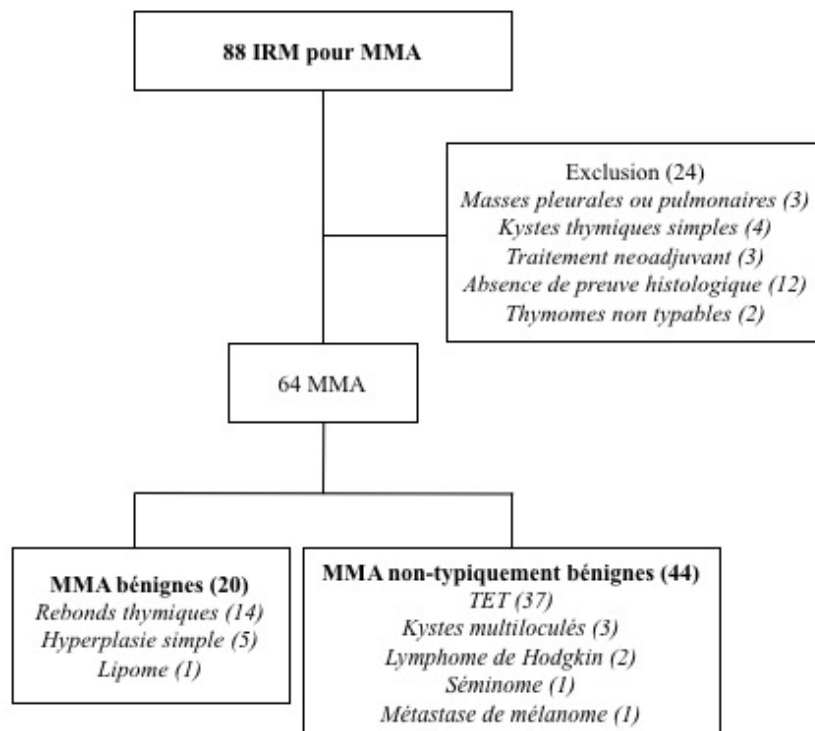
88 IRM pour MMA

Exclusion (24)
Masses pleurales ou pulmonaires (3)
Kystes thymiques simples (4)
Traitement neoadjuvant (3)
Absence de preuve histologique (12)
Thymomes non typables (2)

64 MMA

MMA bénignes (20)
Rebonds thymiques (14)
Hyperplasie simple (5)
Lipome (1)

MMA non-typiquement bénignes (44)
TET (37)
Kystes multiloculés (3)
Lymphome de Hodgkin (2)
Séminome (1)
Métastase de mélanome (1)